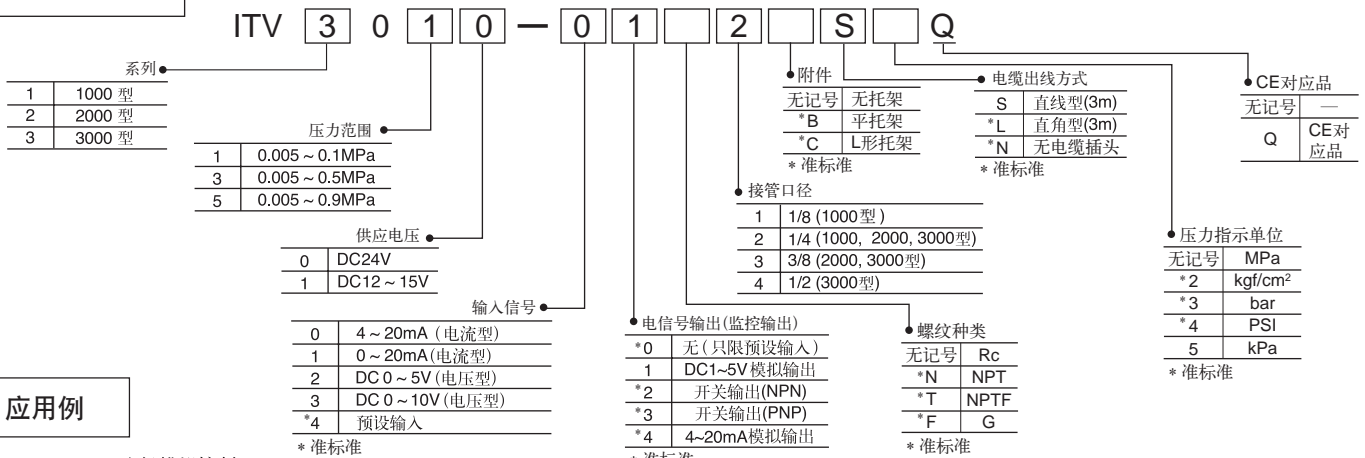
ITV 3 0 1 0 — 0 1 2 S Q

系列
| 1 | 1000 型 |
|---|---|
| 2 | 2000 型 |
| 3 | 3000 型 |

压力范围
| 1 | 0.005 ~ 0.1MPa |
|---|---|
| 3 | 0.005 ~ 0.5MPa |
| 5 | 0.005 ~ 0.9MPa |

供应电压
| 0 | DC24V |
|---|---|
| 1 | DC12 ~ 15V |

输入信号
| 0 | 4 ~ 20mA (电流型) |
|---|---|
| 1 | 0 ~ 20mA (电流型) |
| 2 | DC 0 ~ 5V (电压型) |
| 3 | DC 0 ~ 10V (电压型) |
| *4 | 预设输入 |

* 准标准

电信号输出(监控输出)
| *0 | 无 (只限预设输入) |
|---|---|
| 1 | DC1~5V 模拟输出 |
| *2 | 开关输出(NPN) |
| *3 | 开关输出(PNP) |
| *4 | 4~20mA 模拟输出 |

* 准标准

附件
| 无记号 | 无托架 |
|---|---|
| *B | 平托架 |
| *C | L形托架 |

* 准标准

接管口径
| 1 | 1/8 (1000型) |
|---|---|
| 2 | 1/4 (1000, 2000, 3000型) |
| 3 | 3/8 (2000, 3000型) |
| 4 | 1/2 (3000型) |

螺纹种类
| 无记号 | Rc |
|---|---|
| *N | NPT |
| *T | NPTF |
| *F | G |

* 准标准

电缆出线方式
| S | 直线型(3m) |
|---|---|
| *L | 直角型(3m) |
| *N | 无电缆插头 |

* 准标准

CE对应品
| 无记号 | — |
|---|---|
| Q | CE对应品 |

压力指示单位
| 无记号 | MPa |
|---|---|
| *2 | kgf/cm$^2$ |
| *3 | bar |
| *4 | PSI |
| 5 | kPa |

* 准标准

应用例